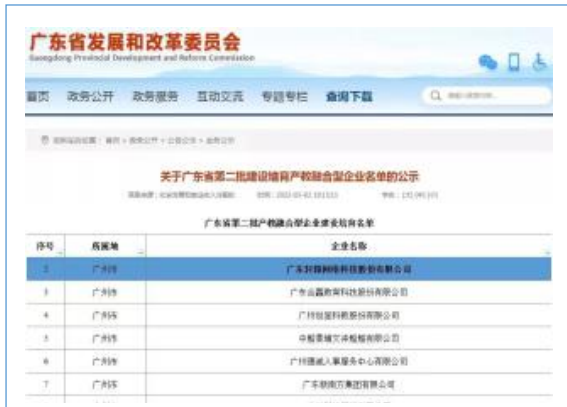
广东省发展和改革委员会
Guangdong Provincial Development and Reform Commission

首页 政务公开 政务服务 互动交流 专题专栏 查询下载

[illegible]

关于广东省第二批建设培育产教融合型企业名单的公示

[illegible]

广东省第二批产教融合型企业建设培育名单

| 序号 | 所属地 | 企业名称 |
|---|---|---|
| 2 | 广州市 | 广东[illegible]股份有限公司 |
| 3 | 广州市 | 广东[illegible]科技股份有限公司 |
| 4 | 广州市 | 广州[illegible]股份有限公司 |
| 5 | 广州市 | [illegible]有限公司 |
| 6 | 广州市 | 广州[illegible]服务中心有限公司 |
| 7 | 广州市 | 广东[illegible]集团有限公司 |